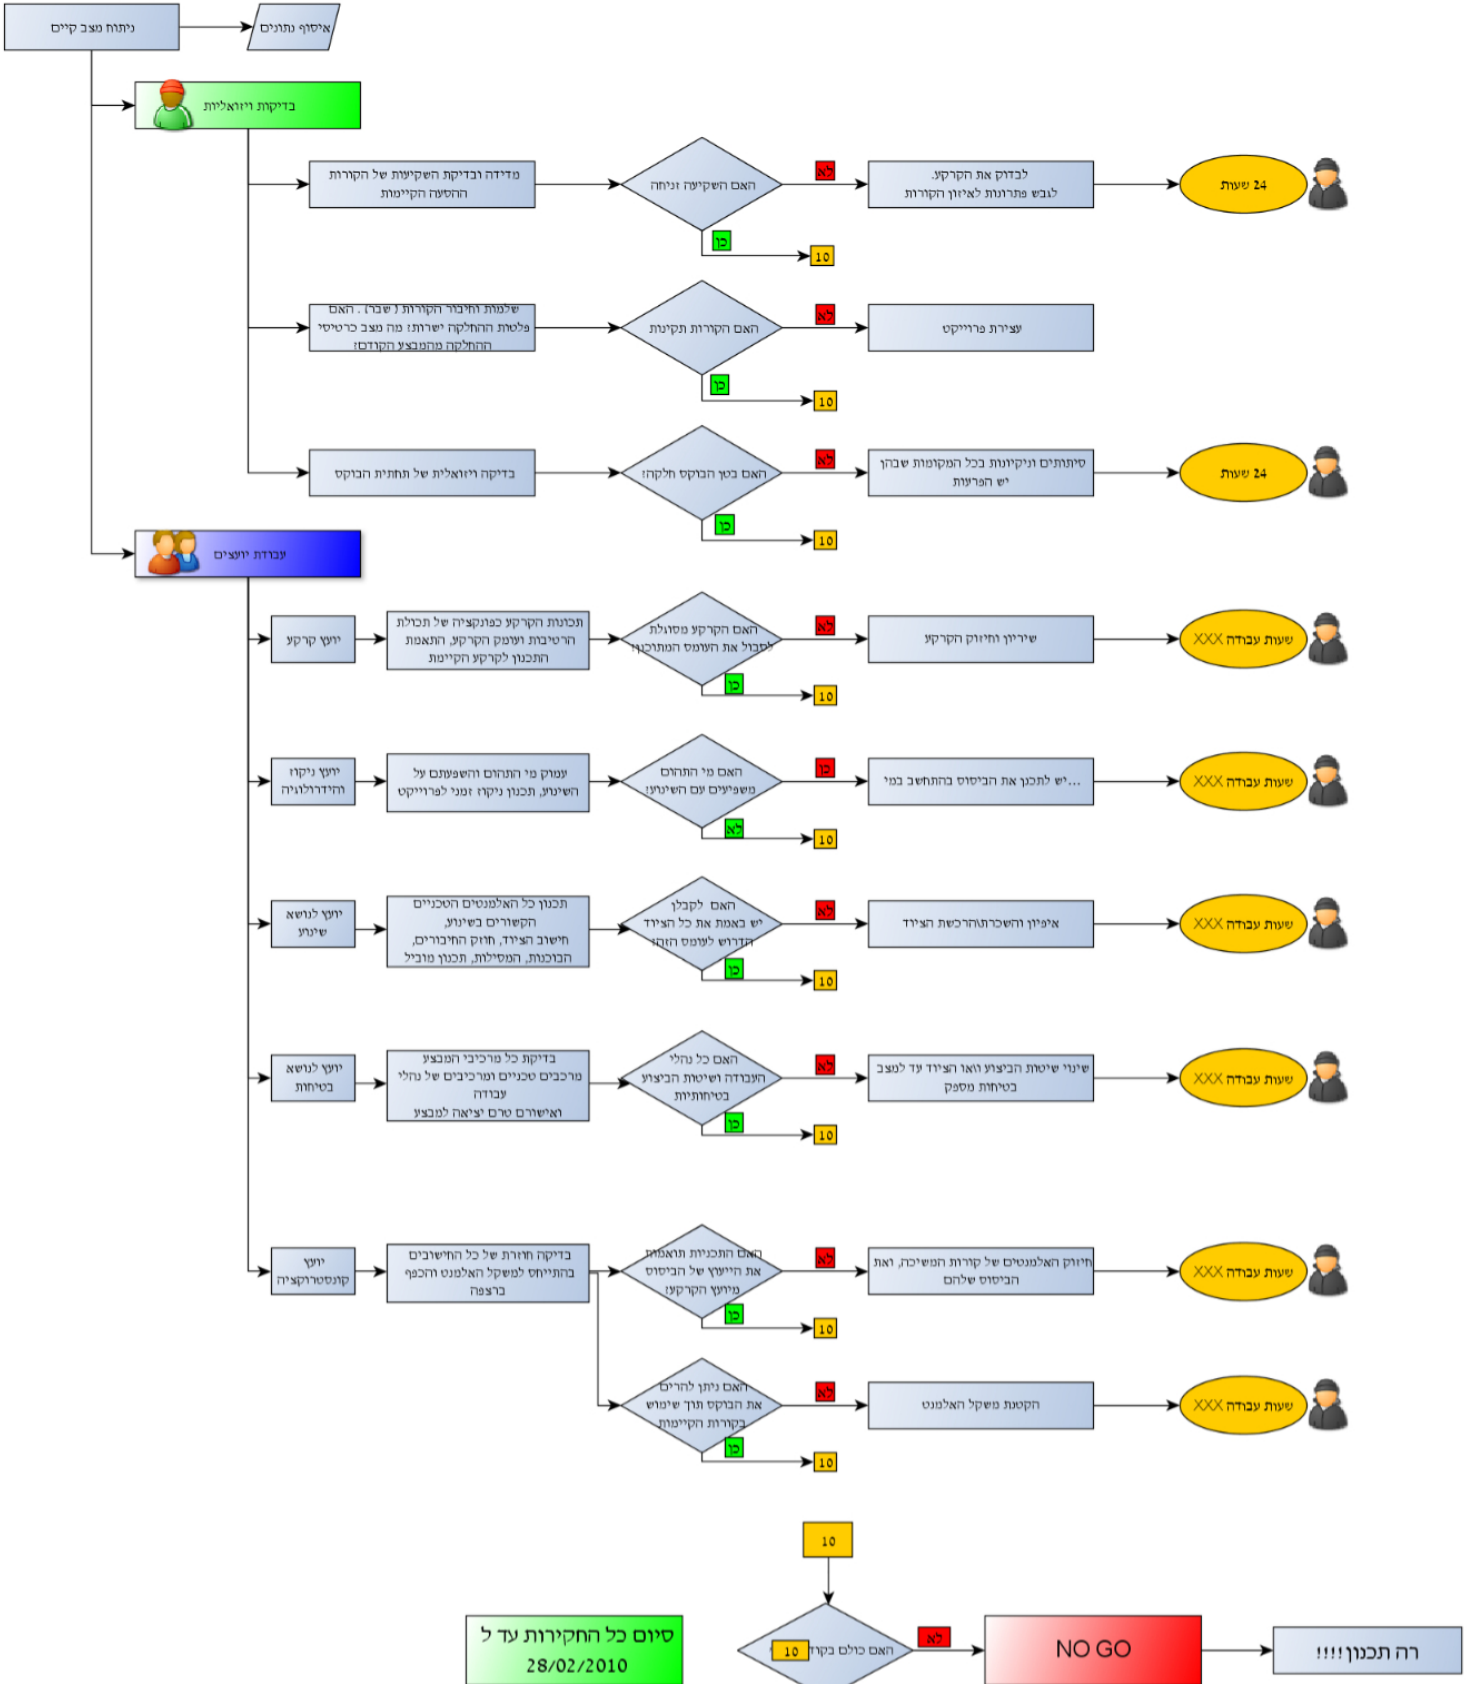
ניתוח מצב קיים
איסוף נתונים
בדיקות ויזואליות
מדידה ובדיקת השקיעות של הקורות ההסעה הקיימות
האם השקיעה זניחה
לא
לבדוק את הקרקע. לגבש פתרונות לאיזון הקורות
24 שעות
כן
10
שלמות וחיבור הקורות ( שבר ) . האם פלטות ההחלקה ישרות? מה מצב כרטיסי ההחלקה מהמבצע הקודם?
האם הקורות תקינות
לא
עצירת פרוייקט
כן
10
בדיקה ויזואלית של תחתית הבוקס
האם בטן הבוקס חלקה?
לא
סיתותים וניקיונות בכל המקומות שבהן יש הפרעות
24 שעות
כן
10
עבודת יועצים
יועץ קרקע
תכונות הקרקע כפונקציה של תכולת הרטיבות ועומק הקרקע, התאמת התכנון לקרקע הקיימת
האם הקרקע מסוגלת לקבל את העומס המתוכנן?
לא
שיריון וחיזוק הקרקע
שעות עבודה XXX
כן
10
יועץ ניקוז והידרולוגיה
עמוק מי התהום והשפעתם על השינוע, תכנון ניקוז זמני לפרוייקט
האם מי התהום משפיעים עם השינוע?
כן
יש לתכנן את הביסוס בהתחשב במי...
שעות עבודה XXX
לא
10
יועץ לנושא שינוע
תכנון כל האלמנטים הטכניים הקשורים בשינוע, חישוב הציוד, חוזק החיבורים, הבוכנות, המסילות, תכנון מוביל
האם יש באמת את כל הציוד הדרוש לקבלן לעומס הזה?
לא
איפיון והשכרת\רכישת הציוד
שעות עבודה XXX
כן
10
יועץ לנושא בטיחות
בדיקת כל מרכיבי המבצע מרכבים טכניים ומרכיבים של נהלי עבודה ואישור טרם יציאה למבצע
האם כל נהלי העבודה ושיטות הביצוע בטיחותיות
לא
שינוי שיטות הביצוע ואו הציוד עד למצב בטיחות מספק
שעות עבודה XXX
כן
10
יועץ קונסטרוקציה
בדיקה חוזרת של כל החישובים בהתייחס למשקל האלמנט והכפף ברצפה
האם התכנית תואמות את הייעוץ של הביסוס מיועץ הקרקע?
לא
חיזוק האלמנטים של קורות המשיכה, ואת הביסוס שלהם
שעות עבודה XXX
כן
10
האם ניתן להרים את הבוקס תוך שימוש בקורות הקיימות
לא
הקטנת משקל האלמנט
שעות עבודה XXX
כן
10
10
האם כולם בקוד 10
לא
NO GO
רה תכנון!!!!
סיום כל החקירות עד ל 28/02/2010